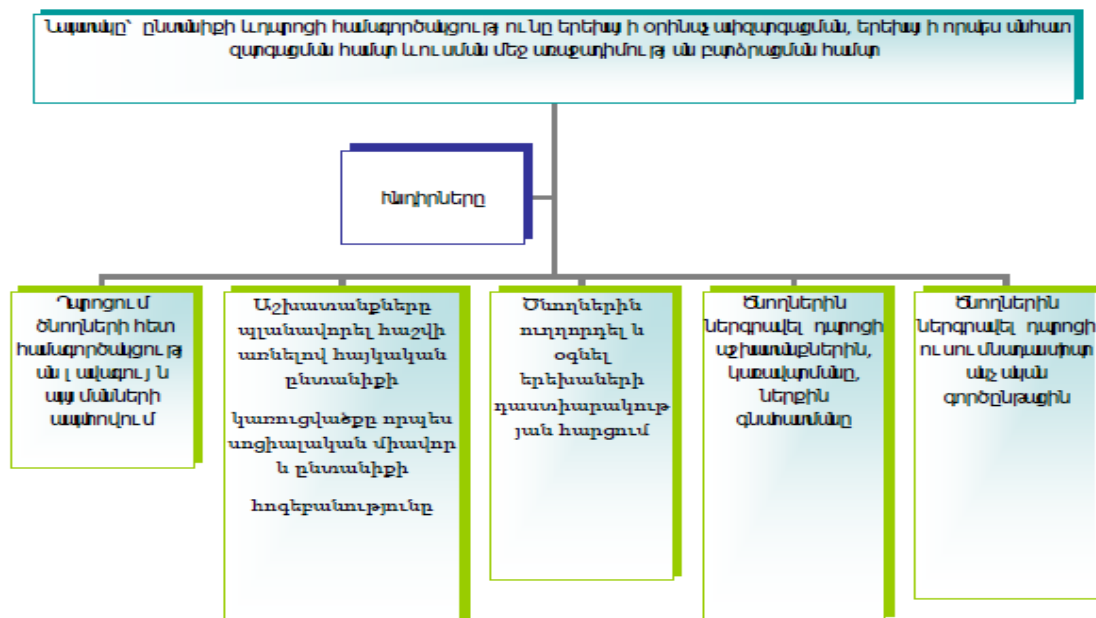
Նպատակը՝ ընտանիքի և դպրոցի համագործակցության ոլորտը երեխայի օրինաչափ զարգացման, երեխայի որպես անհատ զարգացման համար և ուսման մեջ առաջադիմության բարձրացման համար

Խնդիրները

Դպրոցում ծնողների հետ համագործակցության և լավագույն պայմանների ապահովում

Աշխատանքները պլանավորել հաշվի առնելով հայկական ընտանիքի

կառուցվածքը որպես սոցիալական միավոր և ընտանիքի

հոգեբանությունը

Ծնողներին ուղղորդել և օգնել երեխաների դաստիարակության հարցում

Ծնողներին ներգրավել դպրոցի աշխատանքներին, կազմակերպմանը, ներքին գնահատմանը

Ծնողներին ներգրավել դպրոցի ուսումնադաստիարակչական գործընթացին